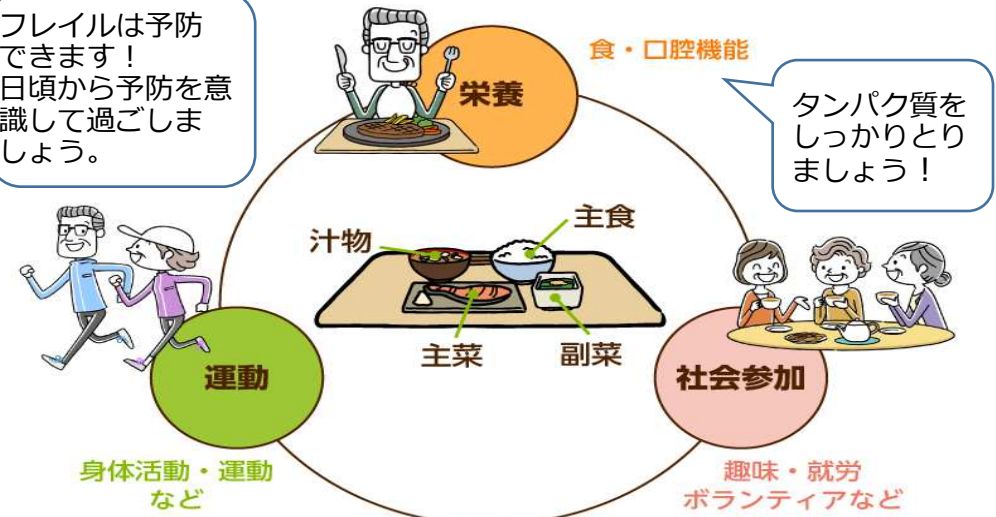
フレイルは予防できます！
日頃から予防を意識して過ごしましょう。

栄養

食・口腔機能

タンパク質をしっかりとりましょう！

汁物
主食
主菜
副菜

運動

社会参加

身体活動・運動など

趣味・就労
ボランティアなど